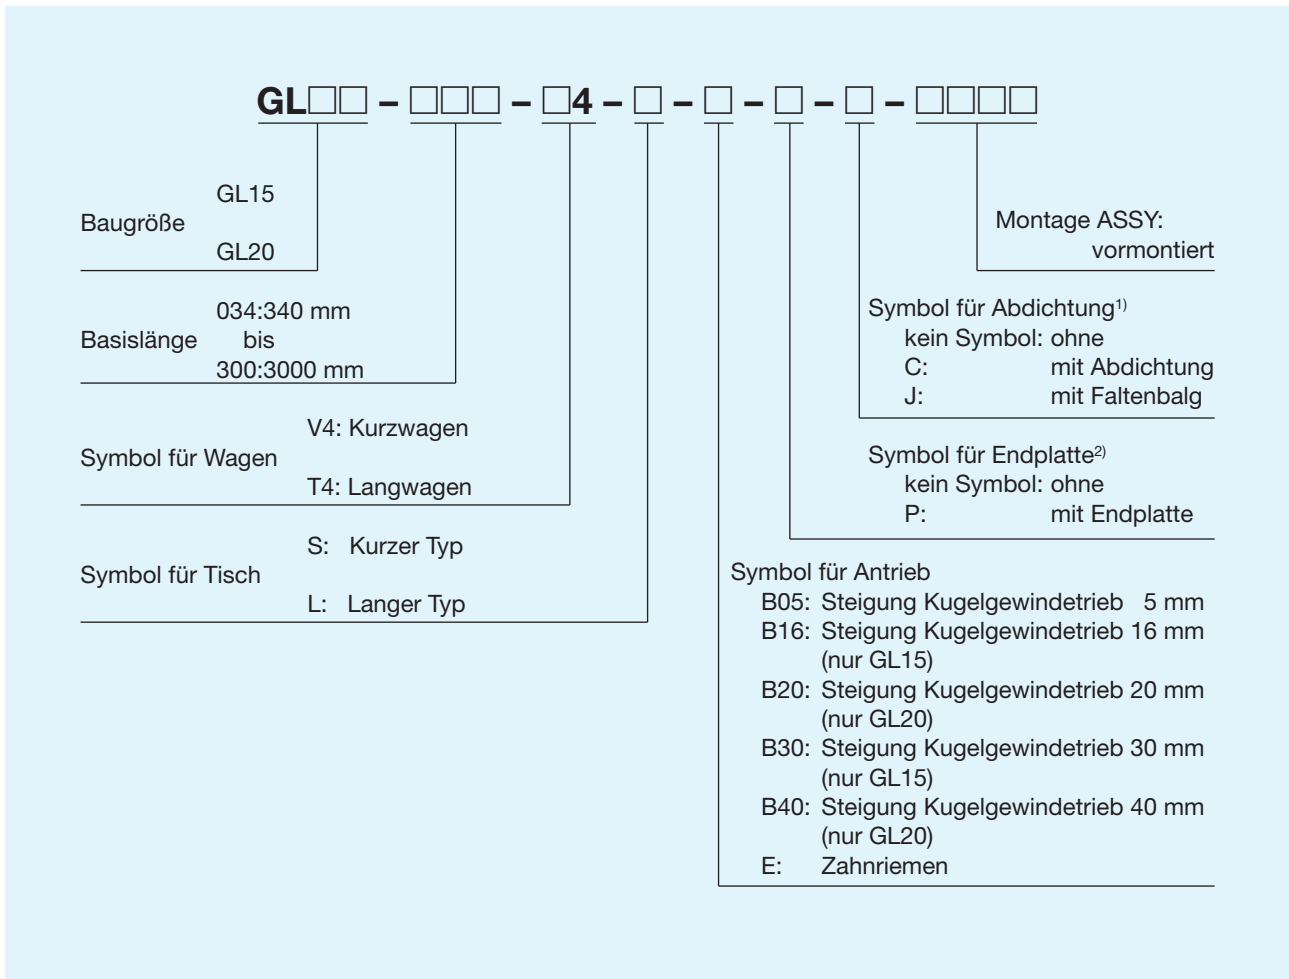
GL□□ – □□□ – □4 – □ – □ – □ – □ – □□□□

Baugröße
GL15
GL20

Basislänge
034:340 mm
bis
300:3000 mm

Symbol für Wagen
V4: Kurzwagen
T4: Langwagen

Symbol für Tisch
S: Kurzer Typ
L: Langer Typ

Montage ASSY:
vormontiert

Symbol für Abdichtung$^{1)}$
kein Symbol: ohne
C: mit Abdichtung
J: mit Faltenbalg

Symbol für Endplatte$^{2)}$
kein Symbol: ohne
P: mit Endplatte

Symbol für Antrieb
B05: Steigung Kugelgewindetrieb 5 mm
B16: Steigung Kugelgewindetrieb 16 mm (nur GL15)
B20: Steigung Kugelgewindetrieb 20 mm (nur GL20)
B30: Steigung Kugelgewindetrieb 30 mm (nur GL15)
B40: Steigung Kugelgewindetrieb 40 mm (nur GL20)
E: Zahnriemen